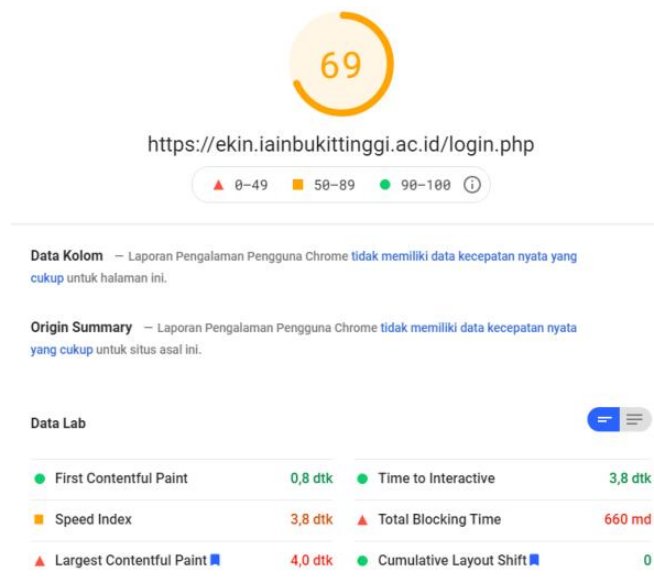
69

https://ekin.iainbukittinggi.ac.id/login.php

0–49 50–89 90–100

Data Kolom — Laporan Pengalaman Pengguna Chrome tidak memiliki data kecepatan nyata yang cukup untuk halaman ini.

Origin Summary — Laporan Pengalaman Pengguna Chrome tidak memiliki data kecepatan nyata yang cukup untuk situs asal ini.

Data Lab

First Contentful Paint 0,8 dtk
Time to Interactive 3,8 dtk
Speed Index 3,8 dtk
Total Blocking Time 660 md
Largest Contentful Paint 4,0 dtk
Cumulative Layout Shift 0